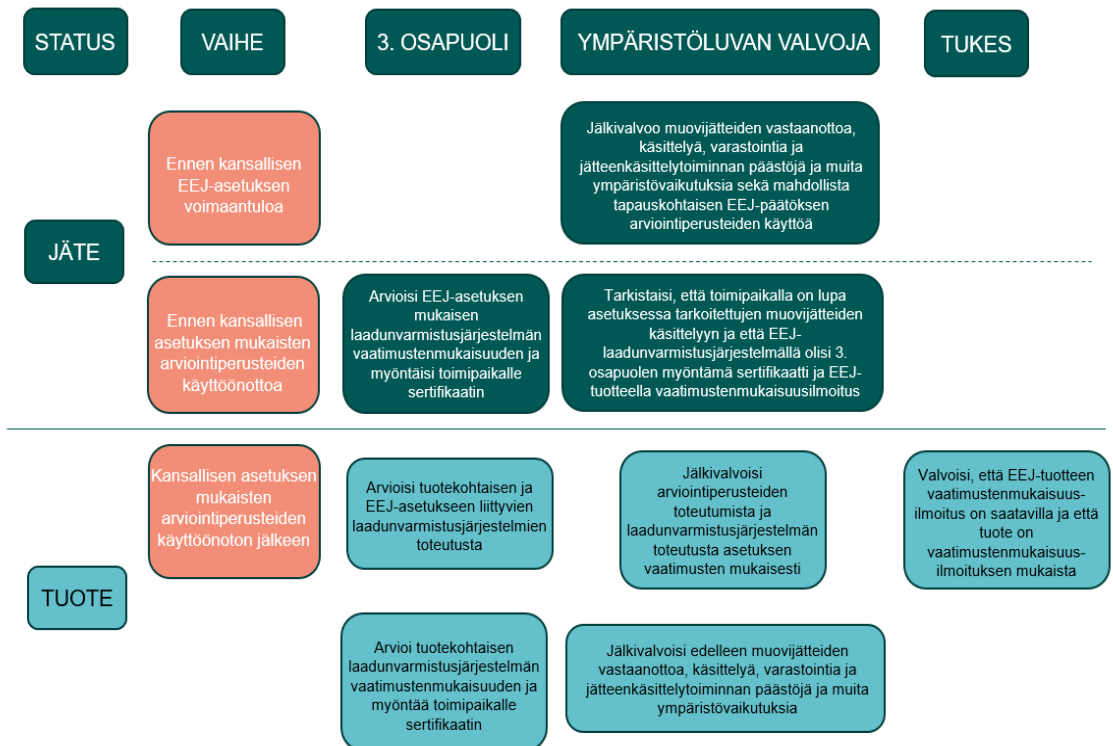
STATUS

VAIHE

3. OSAPUOLI

YMPÄRISTÖLUVAN VALVOJA

TUKES

Ennen kansallisen EEJ-asetuksen voimaantuloa

Jälkivalvoo muovijätteiden vastaanottoa, käsittelyä, varastointia ja jätteenkäsittelytoiminnan päästöjä ja muita ympäristövaikutuksia sekä mahdollista tapauskohtaisen EEJ-päätöksen arviointiperusteiden käyttöä

JÄTE

Ennen kansallisen asetuksen mukaisten arviointiperusteiden käyttöönottoa

Arvioisi EEJ-asetuksen mukaisen laadunvarmistusjärjestelmän vaatimustenmukaisuuden ja myöntäisi toimipaikalle sertifikaatin

Tarkistaisi, että toimipaikalla on lupa asetuksessa tarkoitettujen muovijätteiden käsittelyyn ja että EEJ-laadunvarmistusjärjestelmällä olisi 3. osapuolen myöntämä sertifikaatti ja EEJ-tuotteella vaatimustenmukaisuusilmoitus

Kansallisen asetuksen mukaisten arviointiperusteiden käyttöönoton jälkeen

Arvioisi tuotekohtaisen ja EEJ-asetukseen liittyvien laadunvarmistusjärjestelmien toteutusta

Jälkivalvoisi arviointiperusteiden toteutumista ja laadunvarmistusjärjestelmän toteutusta asetuksen vaatimusten mukaisesti

Valvoisi, että EEJ-tuotteen vaatimustenmukaisuus-ilmoitus on saatavilla ja että tuote on vaatimustenmukaisuus-ilmoituksen mukaista

TUOTE

Arvioi tuotekohtaisen laadunvarmistusjärjestelmän vaatimustenmukaisuuden ja myöntää toimipaikalle sertifikaatin

Jälkivalvoisi edelleen muovijätteiden vastaanottoa, käsittelyä, varastointia ja jätteenkäsittelytoiminnan päästöjä ja muita ympäristövaikutuksia